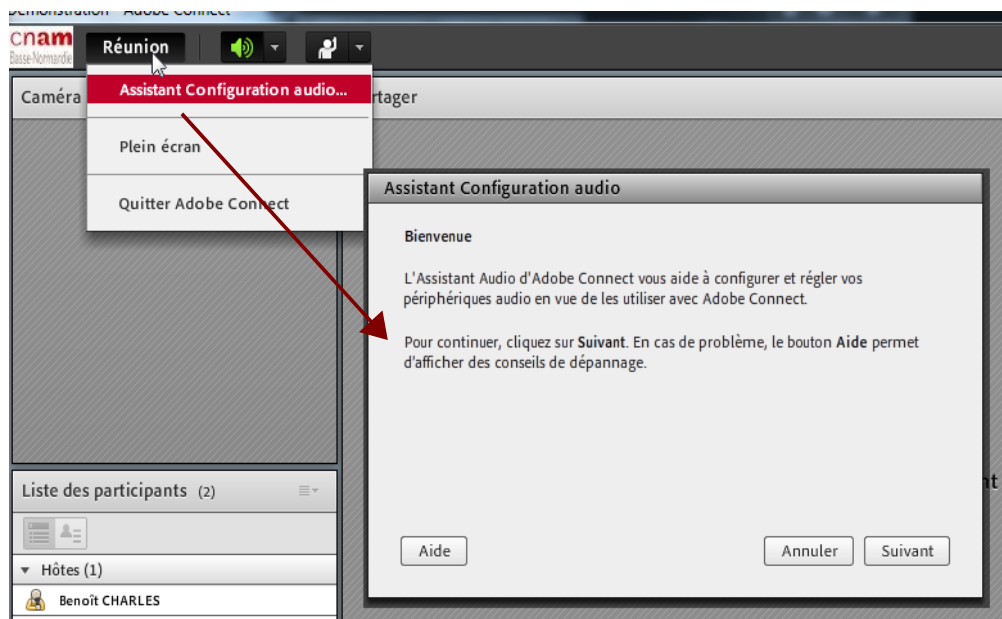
Démonstration - Adobe Connect

cnam
Basse-Normandie

Réunion

Caméra

rtager

Assistant Configuration audio...

Plein écran

Quitter Adobe Connect

Assistant Configuration audio

Bienvenue

L'Assistant Audio d'Adobe Connect vous aide à configurer et régler vos périphériques audio en vue de les utiliser avec Adobe Connect.

Pour continuer, cliquez sur Suivant. En cas de problème, le bouton Aide permet d'afficher des conseils de dépannage.

Aide

Annuler

Suivant

Liste des participants (2)

Hôtes (1)

Benoît CHARLES

t